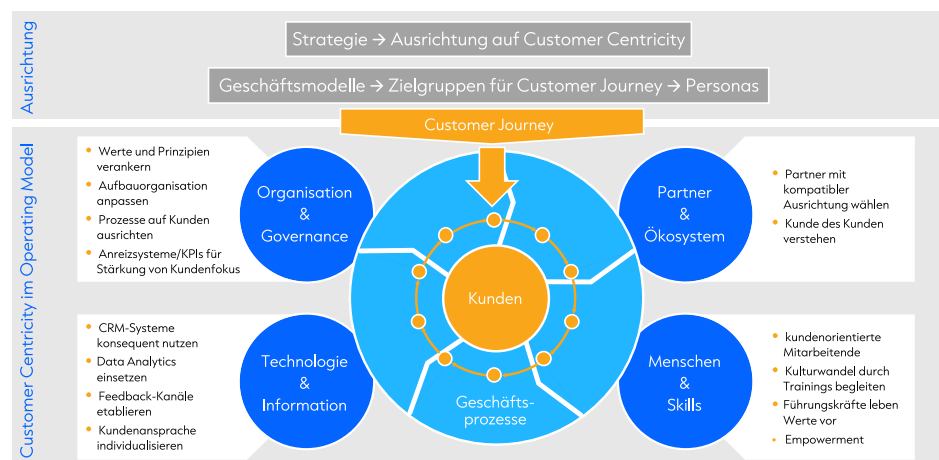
Ausrichtung

Strategie → Ausrichtung auf Customer Centricity

Geschäftsmodelle → Zielgruppen für Customer Journey → Personas

Customer Centricity im Operating Model

Customer Journey

- Werte und Prinzipien verankern
- Aufbauorganisation anpassen
- Prozesse auf Kunden ausrichten
- Anreizsysteme/KPIs für Stärkung von Kundenfokus

Organisation & Governance

Partner & Ökosystem

- Partner mit kompatibler Ausrichtung wählen
- Kunde des Kunden verstehen

Kunden

- CRM-Systeme konsequent nutzen
- Data Analytics einsetzen
- Feedback-Kanäle etablieren
- Kundenansprache individualisieren

Technologie & Information

Geschäfts-prozesse

Menschen & Skills

- kundenorientierte Mitarbeitende
- Kulturwandel durch Trainings begleiten
- Führungskräfte leben Werte vor
- Empowerment